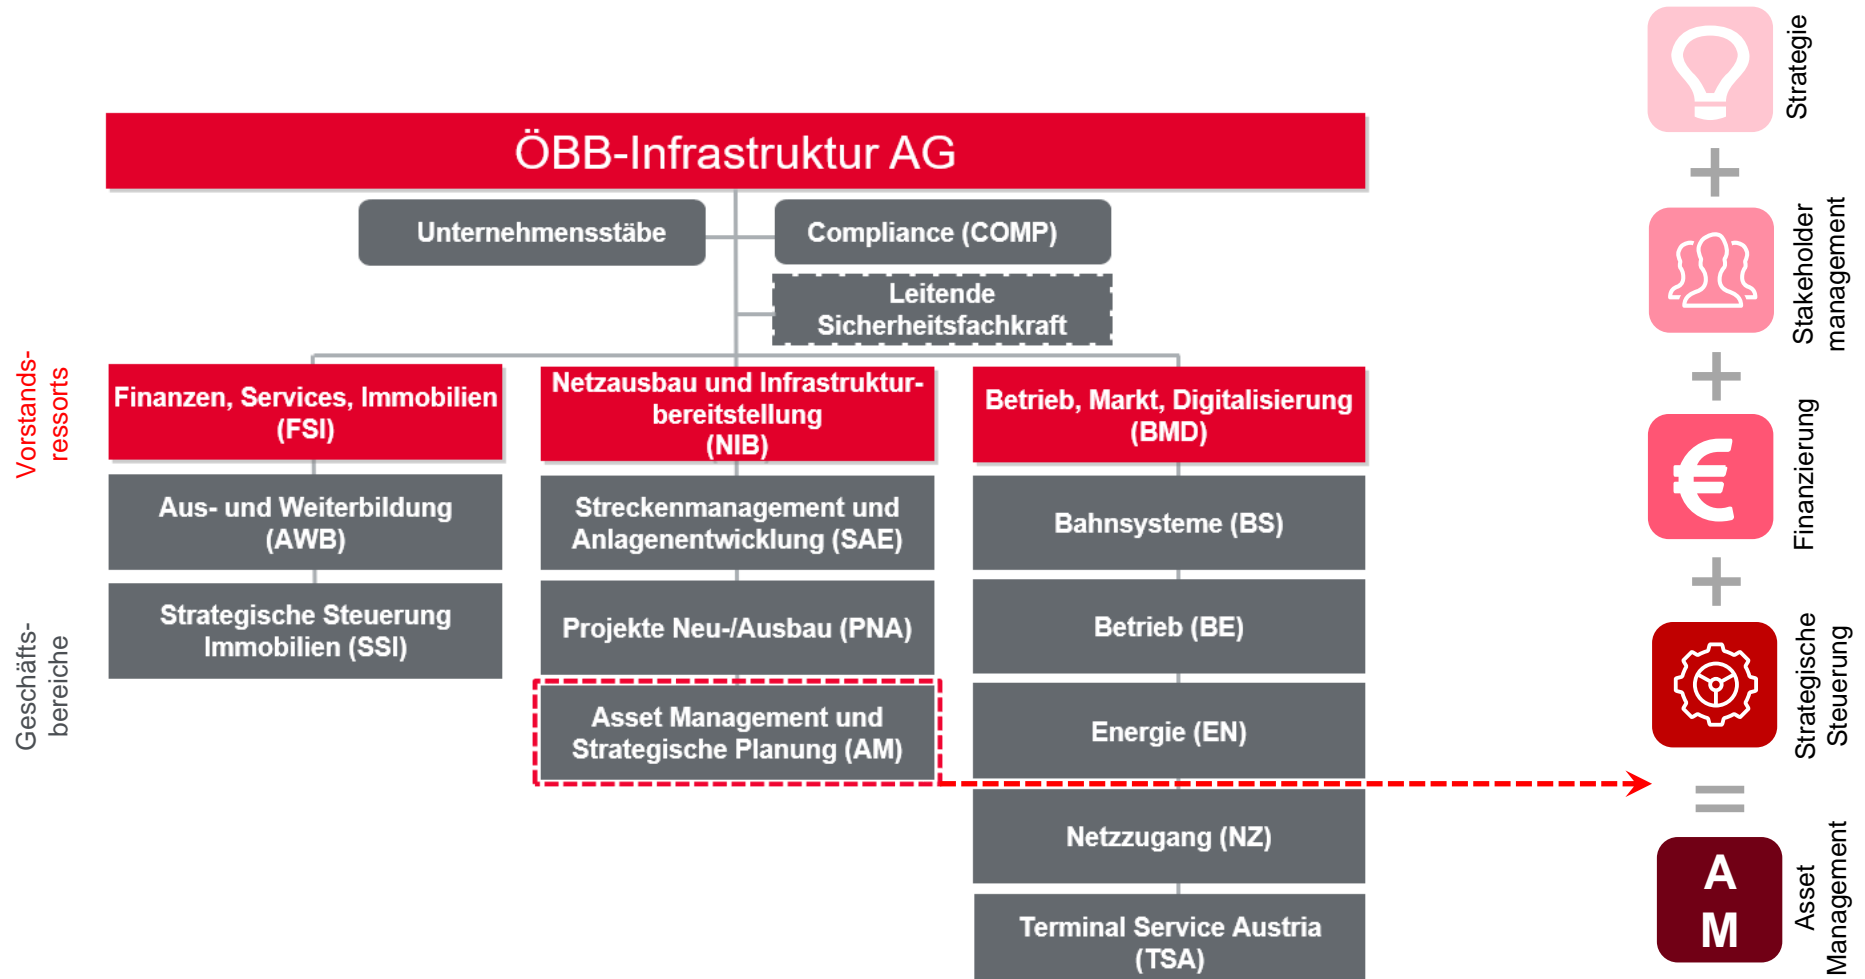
ÖBB-Infrastruktur AG

Unternehmensstäbe

Compliance (COMP)

Leitende Sicherheitsfachkraft

Vorstandsressorts

Finanzen, Services, Immobilien (FSI)

Netzausbau und Infrastrukturbereitstellung (NIB)

Betrieb, Markt, Digitalisierung (BMD)

Geschäftsbereiche

Aus- und Weiterbildung (AWB)

Strategische Steuerung Immobilien (SSI)

Streckenmanagement und Anlagenentwicklung (SAE)

Projekte Neu-/Ausbau (PNA)

Asset Management und Strategische Planung (AM)

Bahnsysteme (BS)

Betrieb (BE)

Energie (EN)

Netzzugang (NZ)

Terminal Service Austria (TSA)

Strategie

+

Stakeholder management

+

€

Finanzierung

+

Strategische Steuerung

=

A M

Asset Management